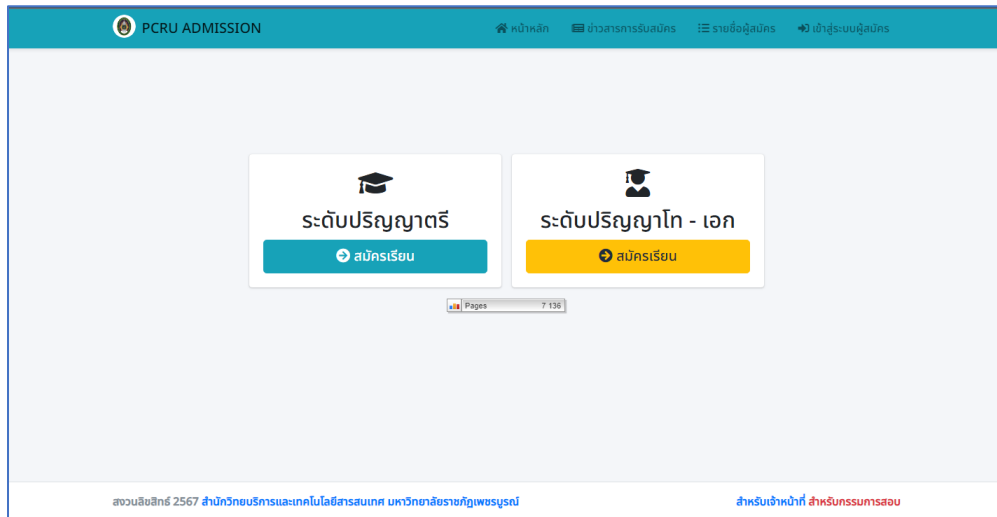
PCRU ADMISSION

หน้าหลัก ข่าวสารการรับสมัคร รายชื่อผู้สมัคร เข้าสู่ระบบผู้สมัคร

ระดับปริญญาตรี
สมัครเรียน

ระดับปริญญาโท - เอก
สมัครเรียน

Pages 7 136

สงวนลิขสิทธิ์ 2567 สำนักวิทยบริการและเทคโนโลยีสารสนเทศ มหาวิทยาลัยราชภัฏเพชรบูรณ์

สำหรับเจ้าหน้าที่ สำหรับกรรมการสอบ